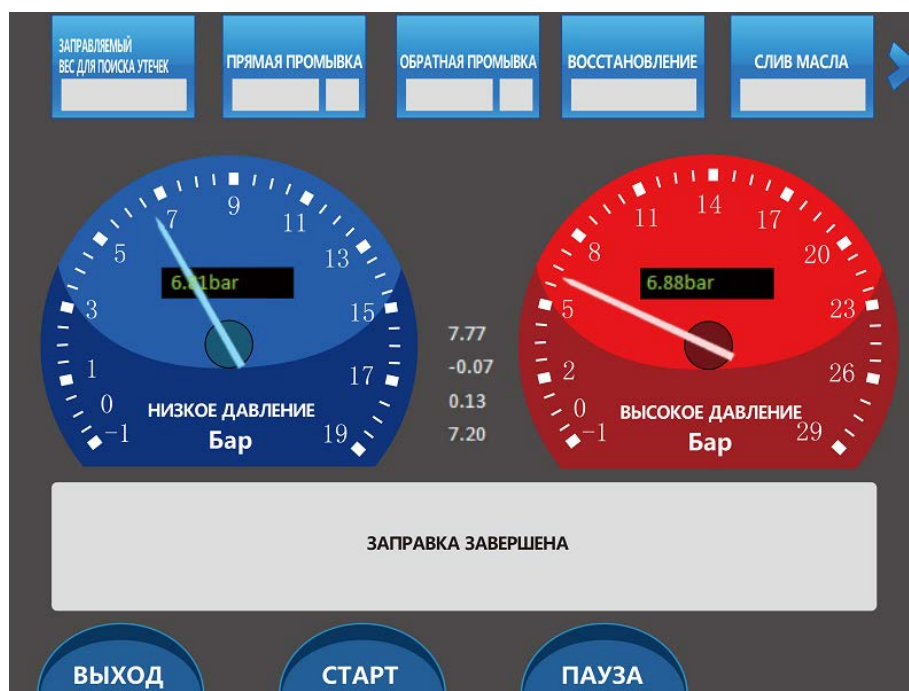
ЗАПРАВЛЯЕМЫЙ ВЕС ДЛЯ ПОИСКА УТЕЧЕК

ПРЯМАЯ ПРОМЫВКА

ОБРАТНАЯ ПРОМЫВКА

ВОССТАНОВЛЕНИЕ

СЛИВ МАСЛА

9
7
11
5
13
3
15
1
17
0
-1
19
6.01bar
НИЗКОЕ ДАВЛЕНИЕ
Бар

7.77
-0.07
0.13
7.20

14
11
17
8
20
5
23
2
26
0
-1
29
6.88bar
ВЫСОКОЕ ДАВЛЕНИЕ
Бар

ЗАПРАВКА ЗАВЕРШЕНА

ВЫХОД

СТАРТ

ПАУЗА